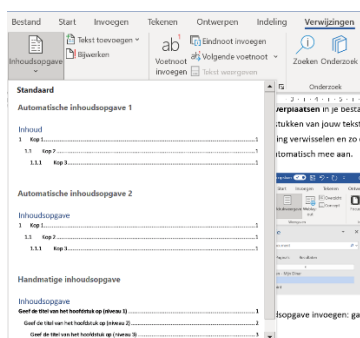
Bestand Start Invoegen Tekenen Ontwerpen Indeling Verwijzingen

Inhoudsopgave Tekst toevoegen Bijwerken

ab¹ Voetnoot invoegen Eindnoot invoegen Volgende voetnoot Tekst weergeven

Zoeken Onderzoek

Onderzoek

Standaard

Automatische inhoudsopgave 1

Inhoud
1 Kop 1 1
1.1 Kop 2 1
1.1.1 Kop 3 1

Automatische inhoudsopgave 2

Inhoudsopgave
1 Kop 1 1
1.1 Kop 2 1
1.1.1 Kop 3 1

Handmatige inhoudsopgave

Inhoudsopgave
Geef de titel van het hoofdstuk op (niveau 1) 1
Geef de titel van het hoofdstuk op (niveau 2) 2
Geef de titel van het hoofdstuk op (niveau 3) 3

verplaatsen in je besta
stukken van jouw tekst
ing verwisselen en zo
utomatisch mee aan.

Start Invoegen Teken Ontw
Inhoudsopgave Bijwerken

dsopgave invoegen: ga